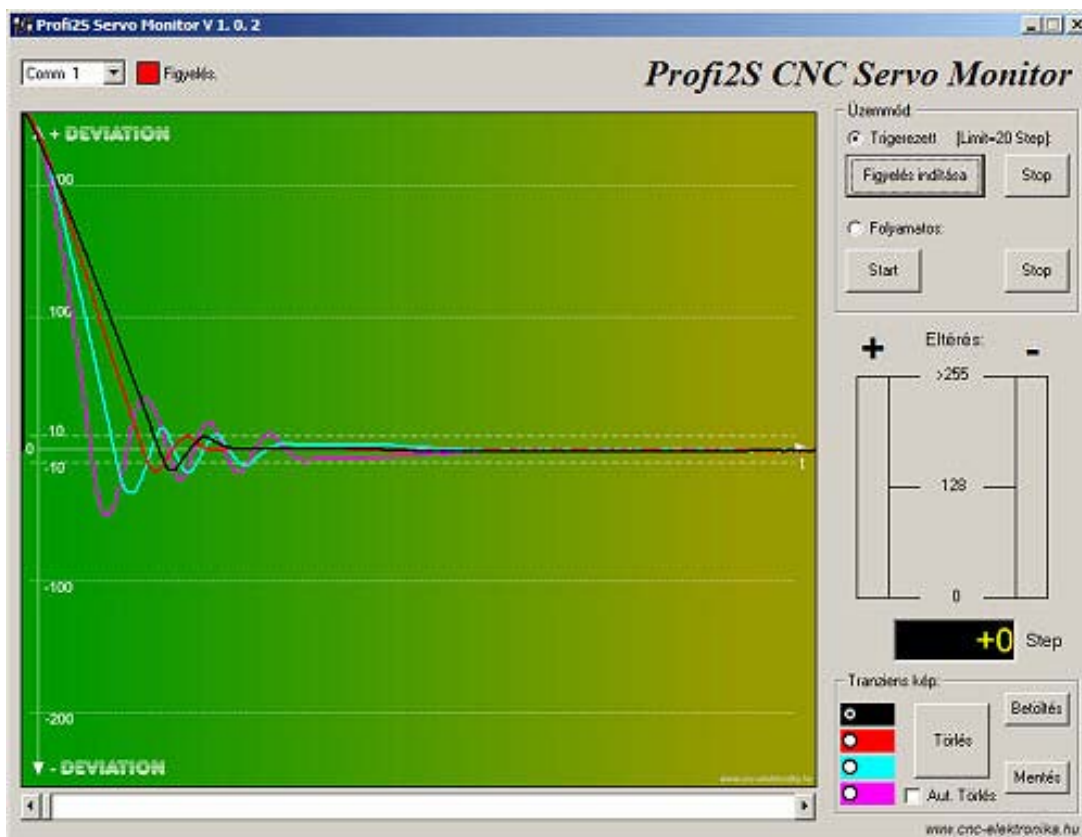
Profi2S Servo Monitor V 1. 0. 2

Comm 1
Figyelés

Profi2S CNC Servo Monitor

+ DEVIATION
200
100
10
0
-10
-100
-200
t
- DEVIATION
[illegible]

Üzemmód
Trigerezett [Limit=20 Step]
Figyelés indítása
Stop
Folyamatos:
Start
Stop

Eltérés:
+
-
>255
128
0
+0 Step

Tranziens kép:
Törlés
Betöltés
Mentés
Aut. Törlés

www.cnc-elektronika.hu